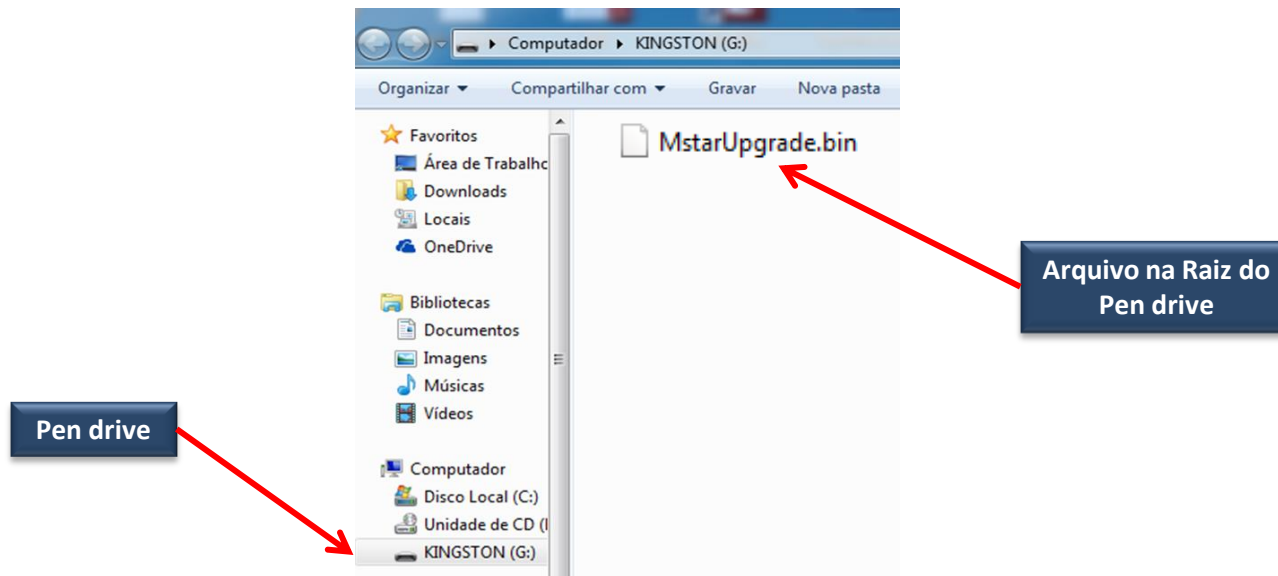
Computador ▸ KINGSTON (G:)

Organizar ▾ Compartilhar com ▾ Gravar Nova pasta

Favoritos
Área de Trabalho
Downloads
Locais
OneDrive

Bibliotecas
Documentos
Imagens
Músicas
Vídeos

Computador
Disco Local (C:)
Unidade de CD (I
KINGSTON (G:)

MstarUpgrade.bin

Arquivo na Raiz do Pen drive

Pen drive